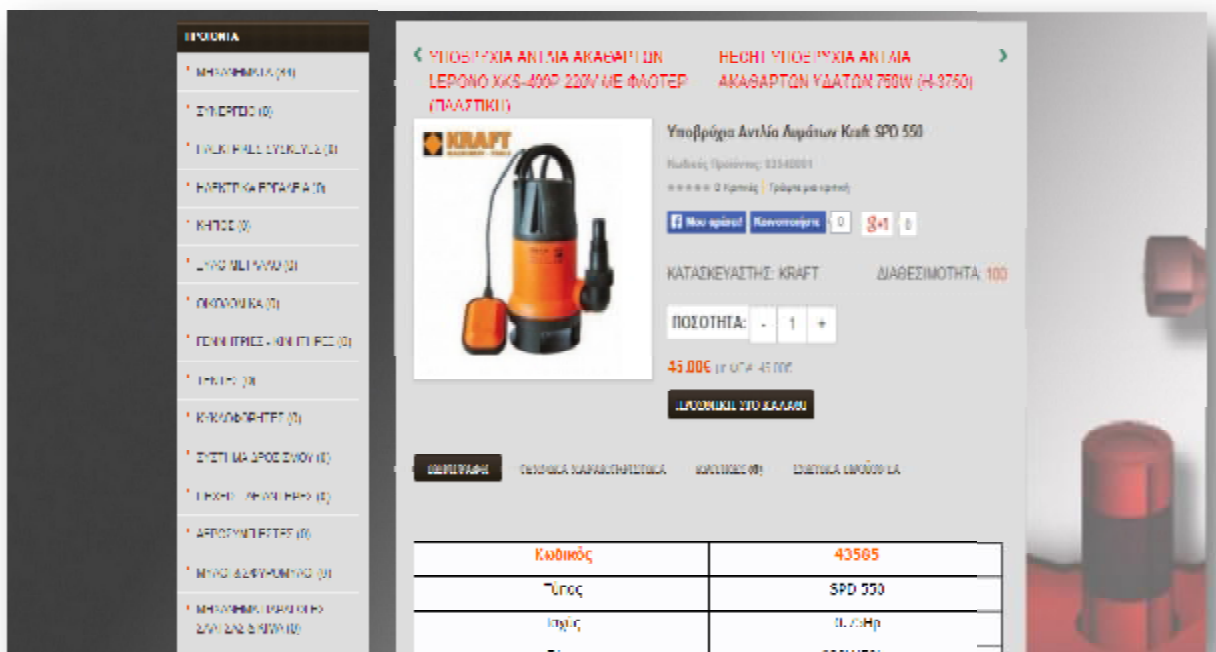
ΠΡΟΪΟΝΤΑ

ΜΗΧΑΝΗΜΑΤΑ (11)

ΣΥΝΕΡΓΕΙΟ (0)

ΗΛΕΚΤΡΙΚΕΣ ΣΥΣΚΕΥΕΣ (0)

ΗΛΕΚΤΡΙΚΑ ΕΡΓΑΛΕΙΑ (0)

ΚΗΠΟΣ (0)

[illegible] (0)

ΟΙΚΙΑΚΑ (0)

ΓΕΝΝΗΤΡΙΕΣ - ΚΙΝΗΤΗΡΕΣ (0)

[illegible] (0)

ΚΑΘΑΡΙΣΤΕΣ (0)

ΣΥΣΤΗΜΑ ΑΡΔΕΥΣΗΣ (0)

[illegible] (0)

ΑΕΡΟΣΥΜΠΙΕΣΤΕΣ (0)

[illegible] (0)

ΜΗΧΑΝΗΜΑΤΑ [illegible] (0)

‹ ΥΠΟΒΡΥΧΙΑ ΑΝΤΛΙΑ ΑΚΑΘΑΡΤΩΝ LEPONO XKS-400P 220V ΜΕ ΦΛΟΤΕΡ (ΠΛΑΣΤΙΚΗ)

HECHT ΥΠΟΒΡΥΧΙΑ ΑΝΤΛΙΑ ΑΚΑΘΑΡΤΩΝ ΥΔΑΤΩΝ 750W (H-3750) ›

KRAFT

Υποβρύχια Αντλία Λυμάτων Kraft SPD 550

Κωδικός Προϊόντος: 03540001

0 Κριτικές | Γράψτε μια κριτική

Μου αρέσει! Κοινοποίηση 0 G+1 0

ΚΑΤΑΣΚΕΥΑΣΤΗΣ: KRAFT

ΔΙΑΘΕΣΙΜΟΤΗΤΑ: 100

ΠΟΣΟΤΗΤΑ: - 1 +

45.00€ με ΦΠΑ 45.00€

ΠΡΟΣΘΗΚΗ ΣΤΟ ΚΑΛΑΘΙ

ΠΕΡΙΓΡΑΦΗ ΤΕΧΝΙΚΑ ΧΑΡΑΚΤΗΡΙΣΤΙΚΑ ΚΡΙΤΙΚΕΣ (0) ΣΧΕΤΙΚΑ ΠΡΟΪΟΝΤΑ

| Κωδικός | 43505 |
|---|---|
| Τύπος | SPD 550 |
| Ισχύς | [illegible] |